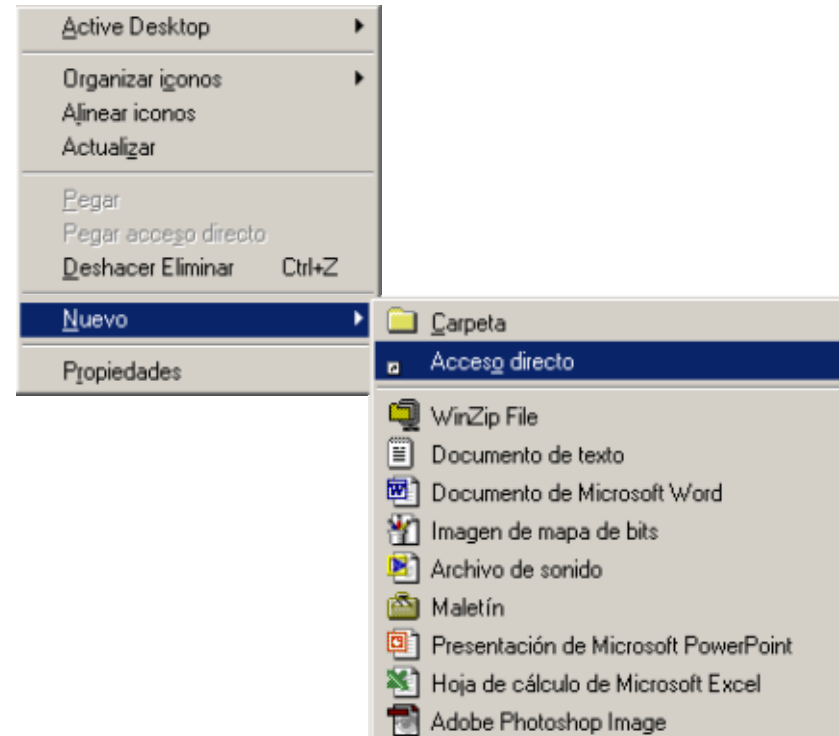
Active Desktop

Organizar iconos
Alinear iconos
Actualizar

Pegar
Pegar acceso directo
Deshacer Eliminar Ctrl+Z

Nuevo

Propiedades

Carpeta
Acceso directo

WinZip File
Documento de texto
Documento de Microsoft Word
Imagen de mapa de bits
Archivo de sonido
Maletín
Presentación de Microsoft PowerPoint
Hoja de cálculo de Microsoft Excel
Adobe Photoshop Image